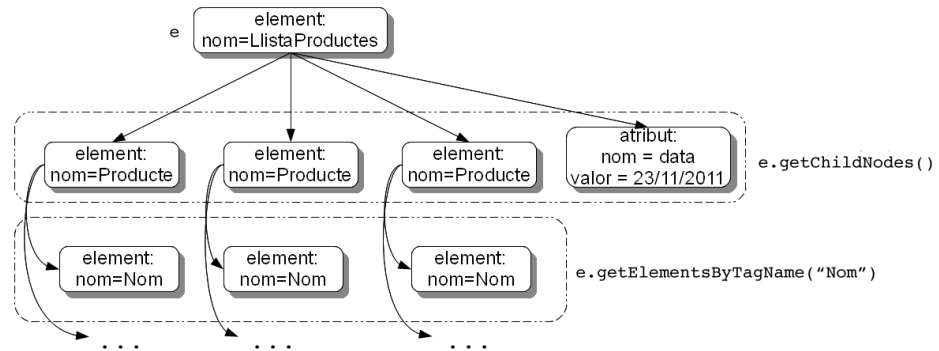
e

element:
nom=LlistaProductes

element:
nom=Producte

element:
nom=Producte

element:
nom=Producte

atribut:
nom = data
valor = 23/11/2011

e.getChildNodes()

element:
nom=Nom

element:
nom=Nom

element:
nom=Nom

e.getElementsByTagName("Nom")

...

...

...